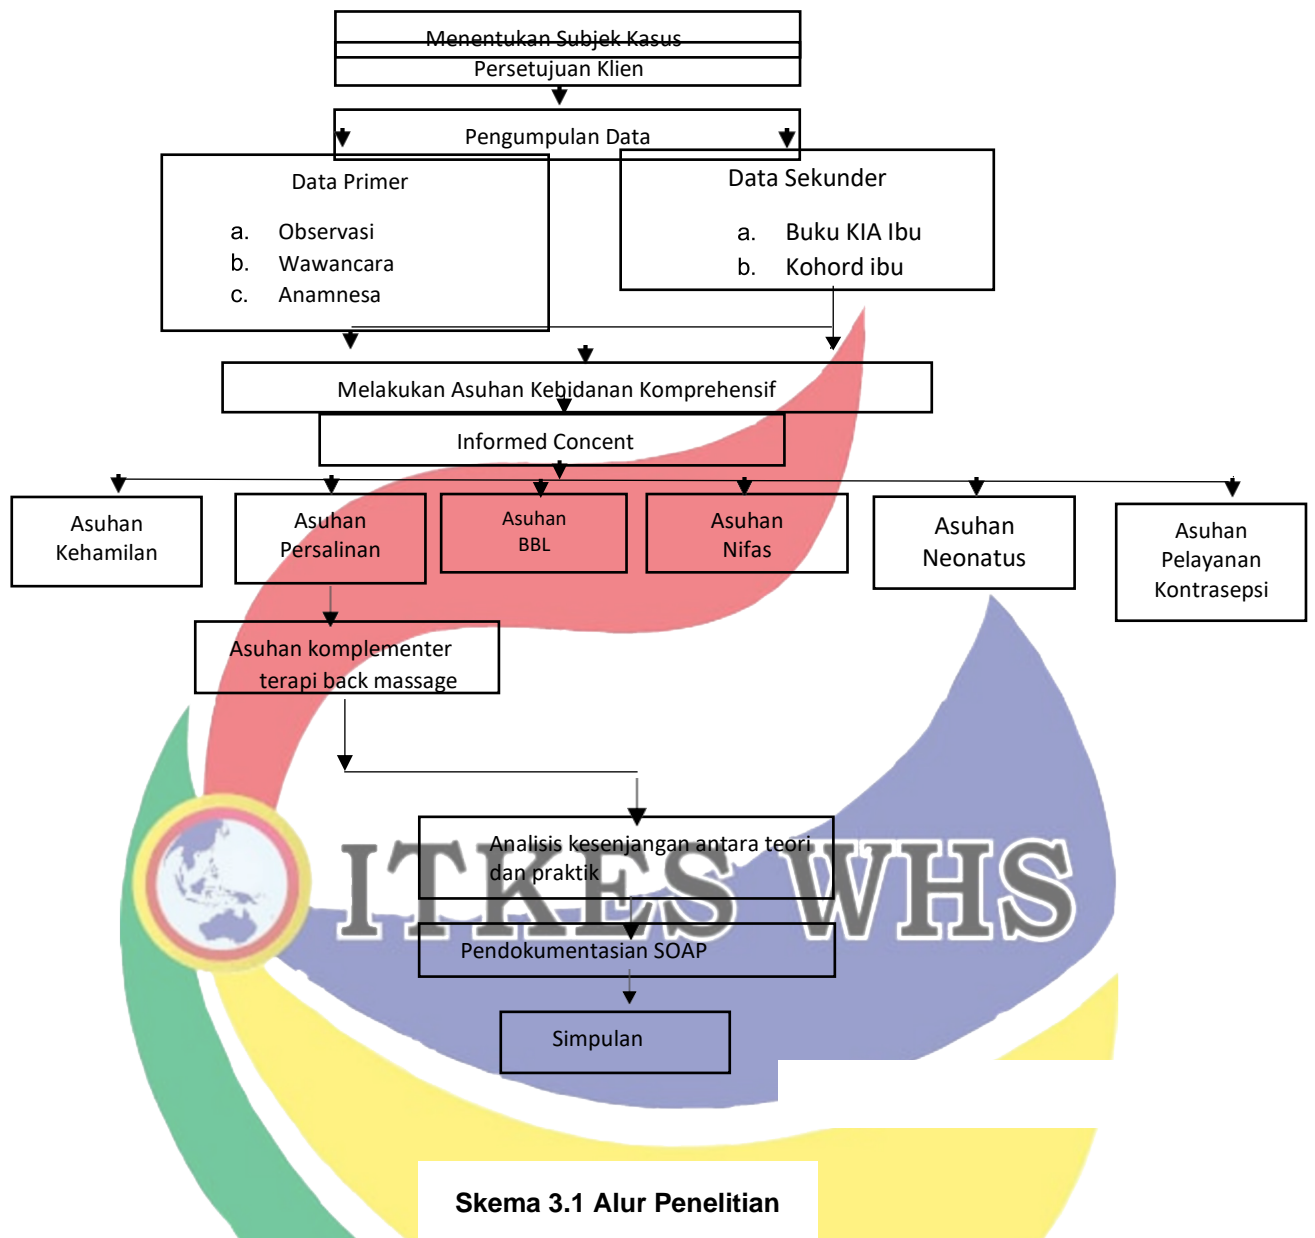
Menentukan Subjek Kasus
Persetujuan Klien
Pengumpulan Data
Data Primer
a. Observasi
b. Wawancara
c. Anamnesa
Data Sekunder
a. Buku KIA Ibu
b. Kohord ibu
Melakukan Asuhan Kebidanan Komprehensif
Informed Concent
Asuhan Kehamilan
Asuhan Persalinan
Asuhan BBL
Asuhan Nifas
Asuhan Neonatus
Asuhan Pelayanan Kontrasepsi
Asuhan komplementer terapi back massage
Analisis kesenjangan antara teori dan praktik
ITKES WHS
Pendokumentasian SOAP
Simpulan
Skema 3.1 Alur Penelitian